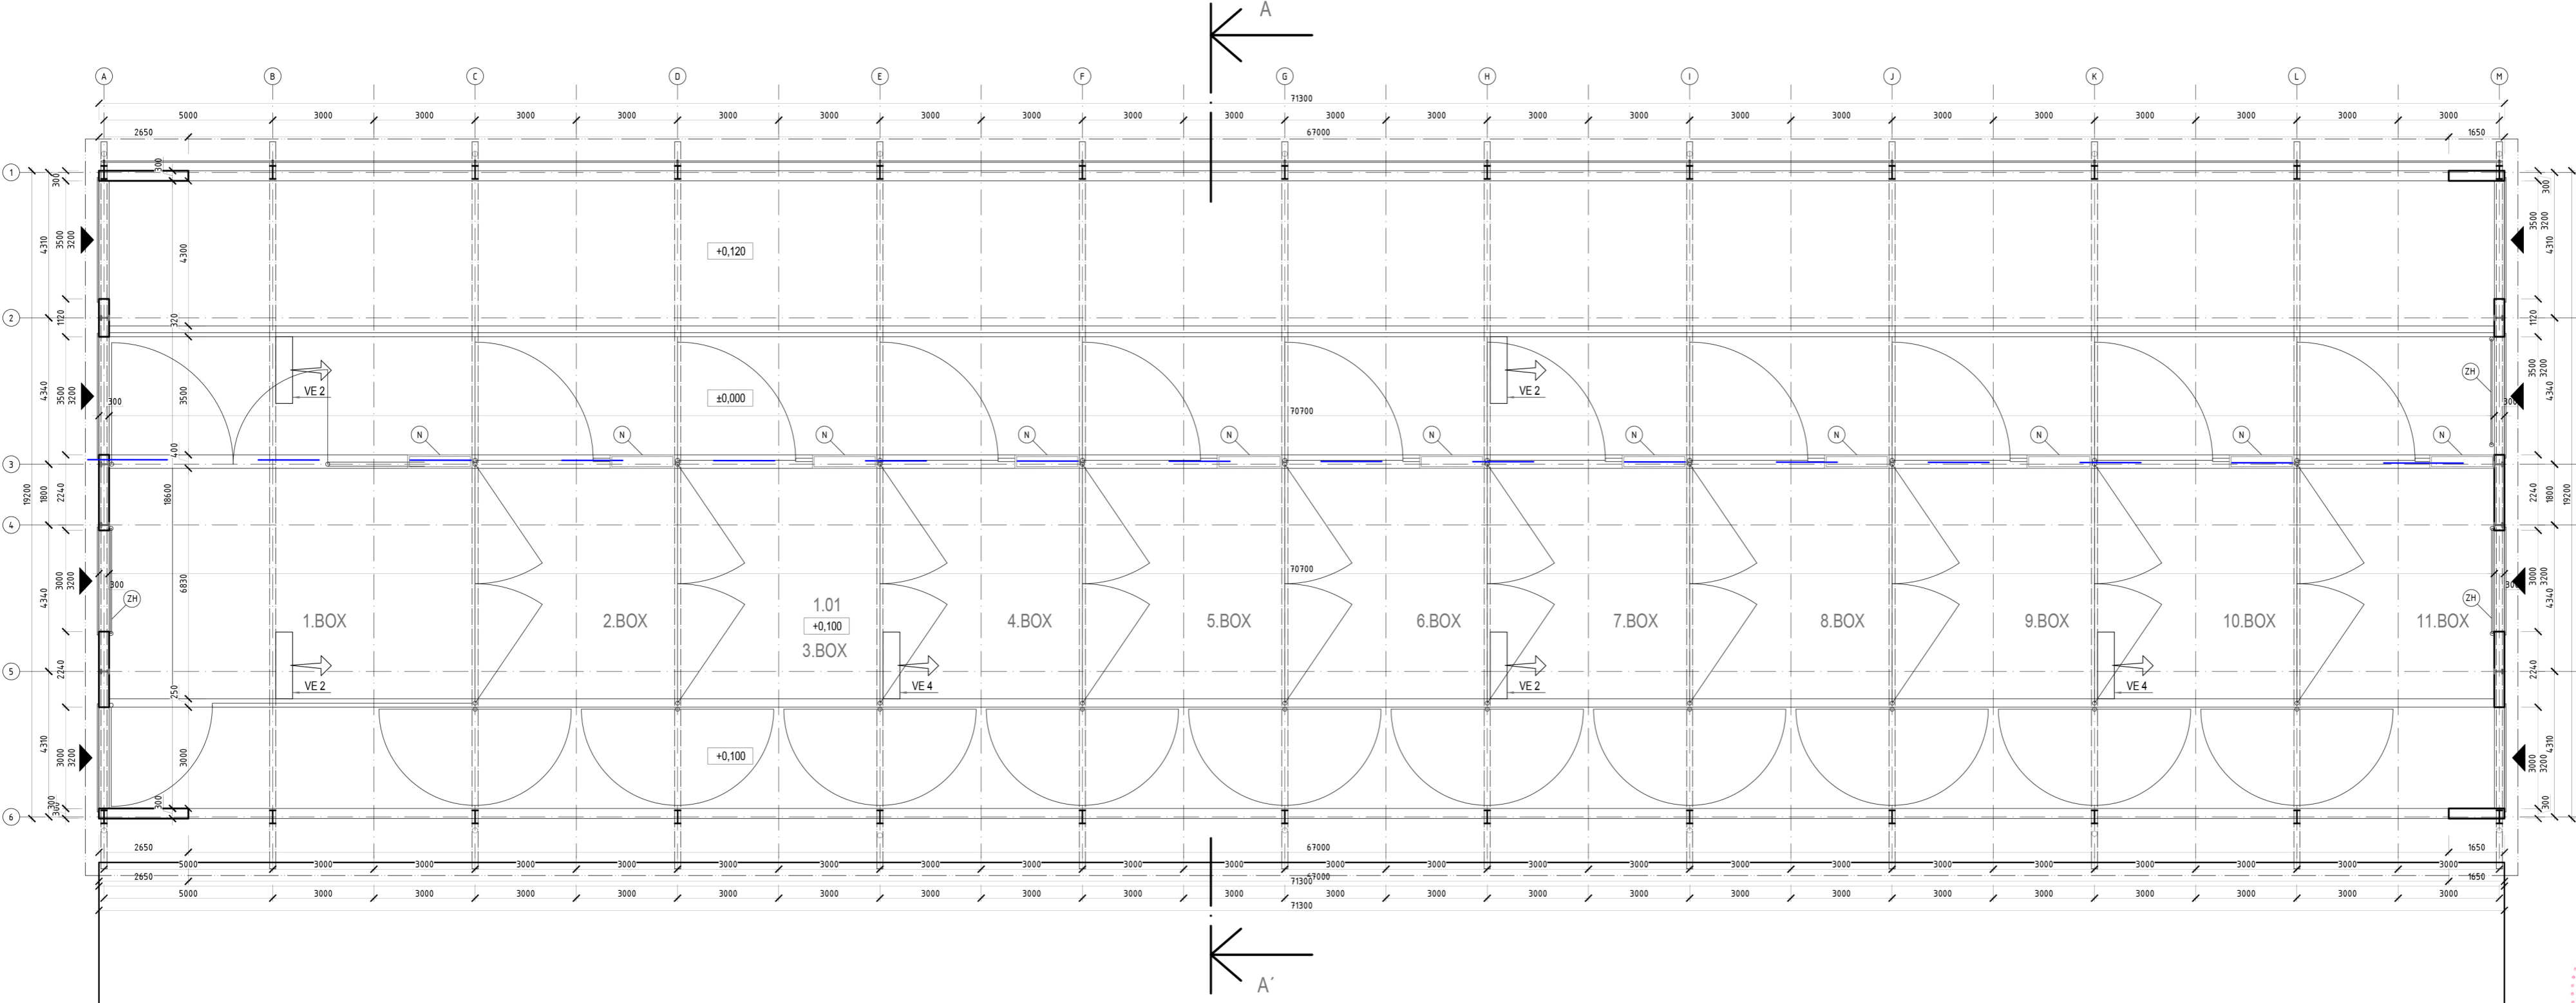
A

A B C D E F G H I J K L M

71300

5000 3000 3000 3000 3000 3000 3000 3000 3000 3000 3000 3000 3000 3000 3000 3000 3000 3000 3000 3000 3000 3000

2650 67000 1650

1 2 3 4 5 6

300
4310 3500 3200
4300
+0,120
1120 320
4340 3500 3200 300 3500
VE 2
±0,000
70700
VE 2
ZH
N N N N N N N N N N N N
19200 1800 2240 400 18600
4340 3000 3200 300 6830
ZH
1.BOX 2.BOX 1.01 +0,100 3.BOX 4.BOX 5.BOX 6.BOX 7.BOX 8.BOX 9.BOX 10.BOX 11.BOX
70700
VE 2 VE 4 VE 2 VE 4
2240 250
4310 3000 3200 3000
+0,100
300 300

2650 67000 1650
5000 3000 3000 3000 3000 3000 3000 3000 3000 3000 3000 3000 3000 3000 3000 3000 3000 3000 3000 3000 3000 3000
2650 71300 67000 1650
5000 3000 3000 3000 3000 3000 3000 3000 3000 3000 3000 3000 3000 3000 3000 3000 3000 3000 3000 3000 3000 3000
71300

A´